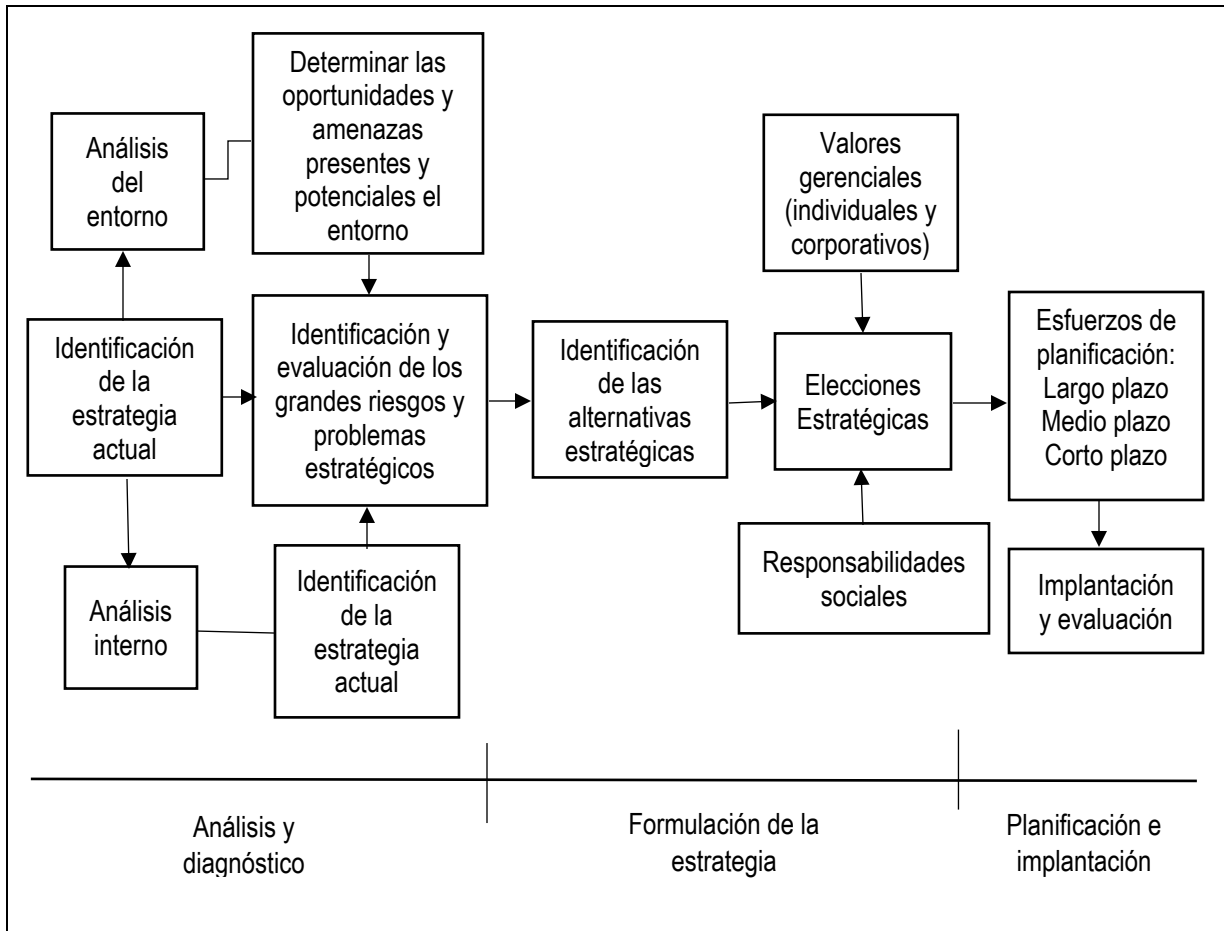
Análisis del entorno

Determinar las oportunidades y amenazas presentes y potenciales el entorno

Identificación de la estrategia actual

Identificación y evaluación de los grandes riesgos y problemas estratégicos

Análisis interno

Identificación de la estrategia actual

Identificación de las alternativas estratégicas

Valores gerenciales (individuales y corporativos)

Elecciones Estratégicas

Responsabilidades sociales

Esfuerzos de planificación: Largo plazo Medio plazo Corto plazo

Implantación y evaluación

Análisis y diagnóstico

Formulación de la estrategia

Planificación e implantación